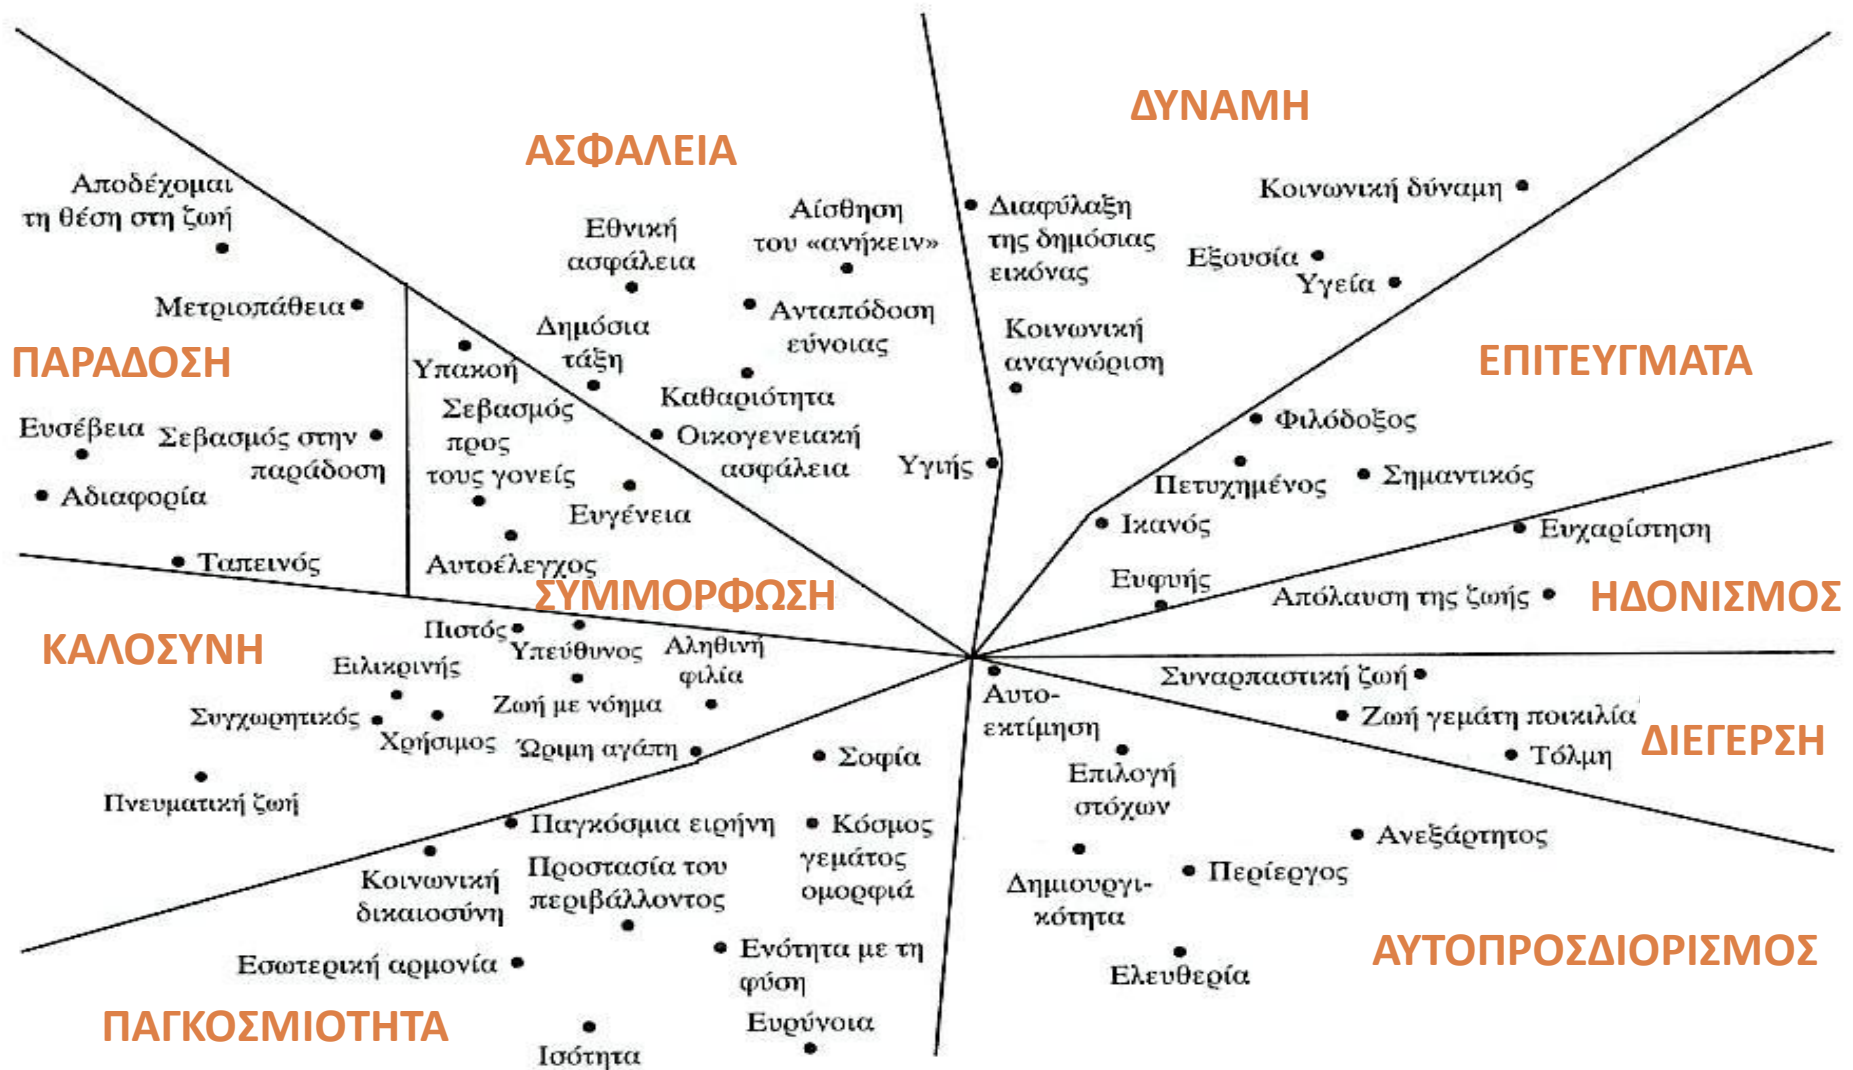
ΔΥΝΑΜΗ

ΑΣΦΑΛΕΙΑ

Αποδέχομαι τη θέση στη ζωή

Εθνική ασφάλεια

Αίσθηση του «ανήκειν»

Διαφύλαξη της δημόσιας εικόνας

Κοινωνική δύναμη

Εξουσία

Υγεία

Μετριοπάθεια

Ανταπόδοση εύνοιας

Δημόσια τάξη

Κοινωνική αναγνώριση

ΠΑΡΑΔΟΣΗ

Υπακοή

ΕΠΙΤΕΥΓΜΑΤΑ

Καθαριότητα

Σεβασμός προς τους γονείς

Ευσέβεια

Σεβασμός στην παράδοση

Οικογενειακή ασφάλεια

Φιλόδοξος

Υγιής

Πετυχημένος

Σημαντικός

Αδιαφορία

Ευγένεια

Ικανός

Ευχαρίστηση

Ταπεινός

Αυτοέλεγχος

ΣΥΜΜΟΡΦΩΣΗ

Ευφυής

Απόλαυση της ζωής

ΗΔΟΝΙΣΜΟΣ

Πιστός

ΚΑΛΟΣΥΝΗ

Υπεύθυνος

Αληθινή φιλία

Ειλικρινής

Συναρπαστική ζωή

Αυτο-εκτίμηση

Ζωή με νόημα

Συγχωρητικός

Ζωή γεμάτη ποικιλία

Χρήσιμος

Ώριμη αγάπη

ΔΙΕΓΕΡΣΗ

Σοφία

Τόλμη

Επιλογή στόχων

Πνευματική ζωή

Παγκόσμια ειρήνη

Κόσμος γεμάτος ομορφιά

Ανεξάρτητος

Κοινωνική δικαιοσύνη

Προστασία του περιβάλλοντος

Δημιουργικότητα

Περίεργος

Ενότητα με τη φύση

Εσωτερική αρμονία

Ελευθερία

ΑΥΤΟΠΡΟΣΔΙΟΡΙΣΜΟΣ

ΠΑΓΚΟΣΜΙΟΤΗΤΑ

Ευρύνοια

Ισότητα